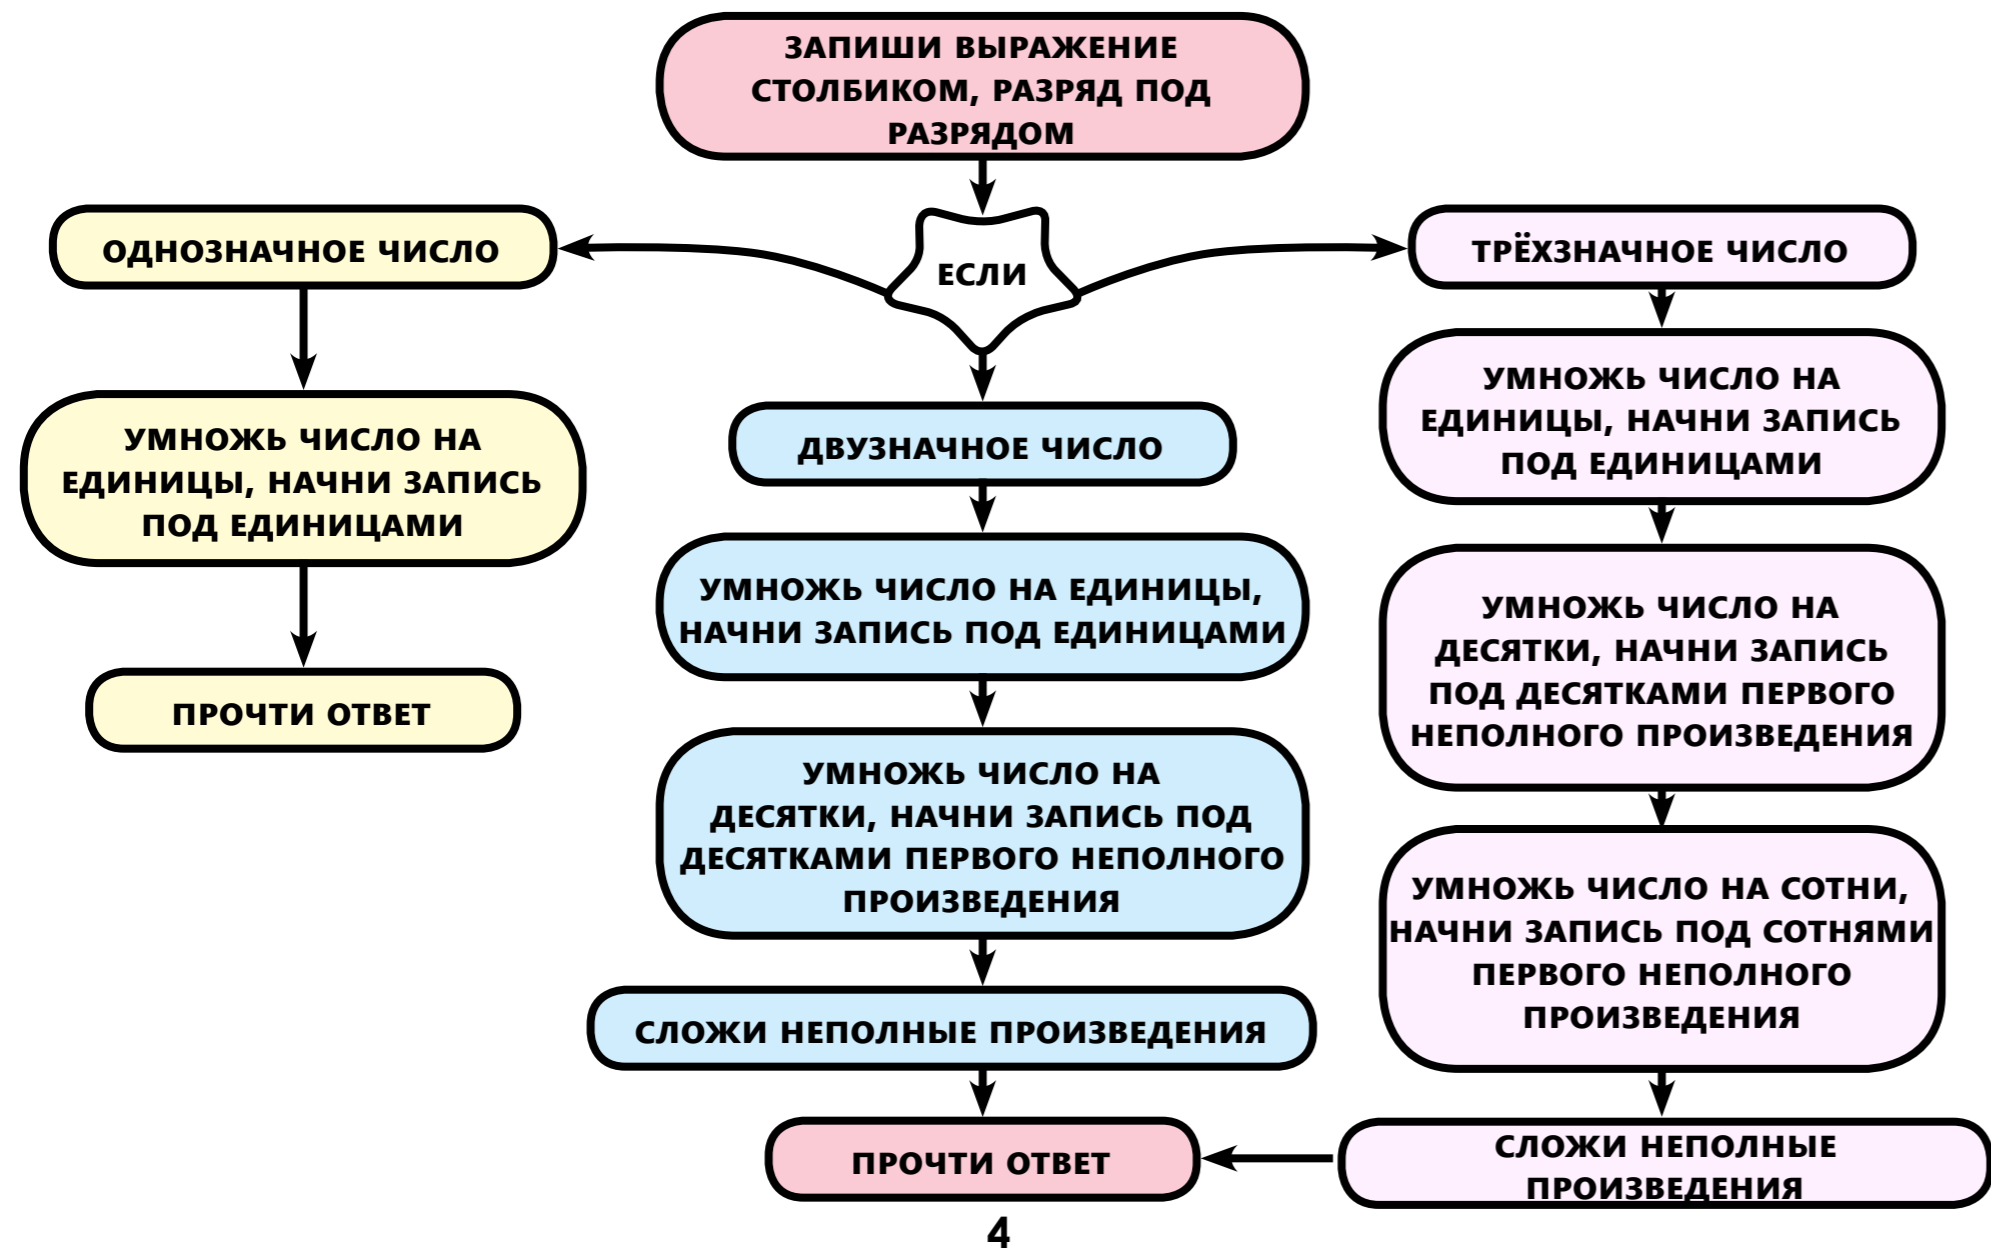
ЗАПИШИ ВЫРАЖЕНИЕ СТОЛБИКОМ, РАЗРЯД ПОД РАЗРЯДОМ

ЕСЛИ

ОДНОЗНАЧНОЕ ЧИСЛО

УМНОЖЬ ЧИСЛО НА ЕДИНИЦЫ, НАЧНИ ЗАПИСЬ ПОД ЕДИНИЦАМИ

ПРОЧТИ ОТВЕТ

ДВУЗНАЧНОЕ ЧИСЛО

УМНОЖЬ ЧИСЛО НА ЕДИНИЦЫ, НАЧНИ ЗАПИСЬ ПОД ЕДИНИЦАМИ

УМНОЖЬ ЧИСЛО НА ДЕСЯТКИ, НАЧНИ ЗАПИСЬ ПОД ДЕСЯТКАМИ ПЕРВОГО НЕПОЛНОГО ПРОИЗВЕДЕНИЯ

СЛОЖИ НЕПОЛНЫЕ ПРОИЗВЕДЕНИЯ

ПРОЧТИ ОТВЕТ

ТРЁХЗНАЧНОЕ ЧИСЛО

УМНОЖЬ ЧИСЛО НА ЕДИНИЦЫ, НАЧНИ ЗАПИСЬ ПОД ЕДИНИЦАМИ

УМНОЖЬ ЧИСЛО НА ДЕСЯТКИ, НАЧНИ ЗАПИСЬ ПОД ДЕСЯТКАМИ ПЕРВОГО НЕПОЛНОГО ПРОИЗВЕДЕНИЯ

УМНОЖЬ ЧИСЛО НА СОТНИ, НАЧНИ ЗАПИСЬ ПОД СОТНЯМИ ПЕРВОГО НЕПОЛНОГО ПРОИЗВЕДЕНИЯ

СЛОЖИ НЕПОЛНЫЕ ПРОИЗВЕДЕНИЯ

4